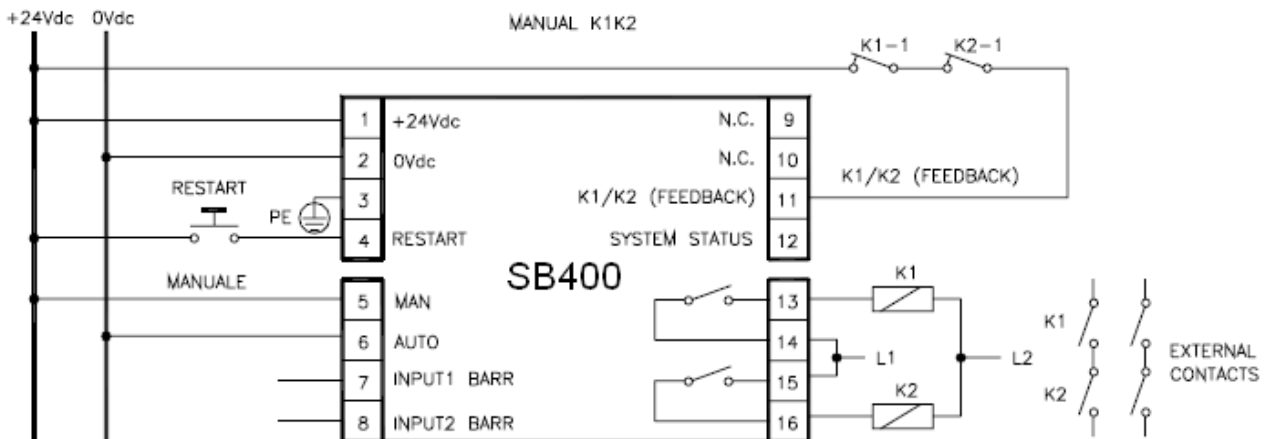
+24Vdc 0Vdc

MANUAL K1K2

K1−1 K2−1

1 +24Vdc
2 0Vdc
3
4 RESTART

N.C. 9
N.C. 10
K1/K2 (FEEDBACK) 11
SYSTEM STATUS 12

K1/K2 (FEEDBACK)

RESTART

PE

SB400

MANUALE

5 MAN
6 AUTO
7 INPUT1 BARR
8 INPUT2 BARR

13
14
15
16

K1
K2

L1
L2

K1
K2

EXTERNAL CONTACTS